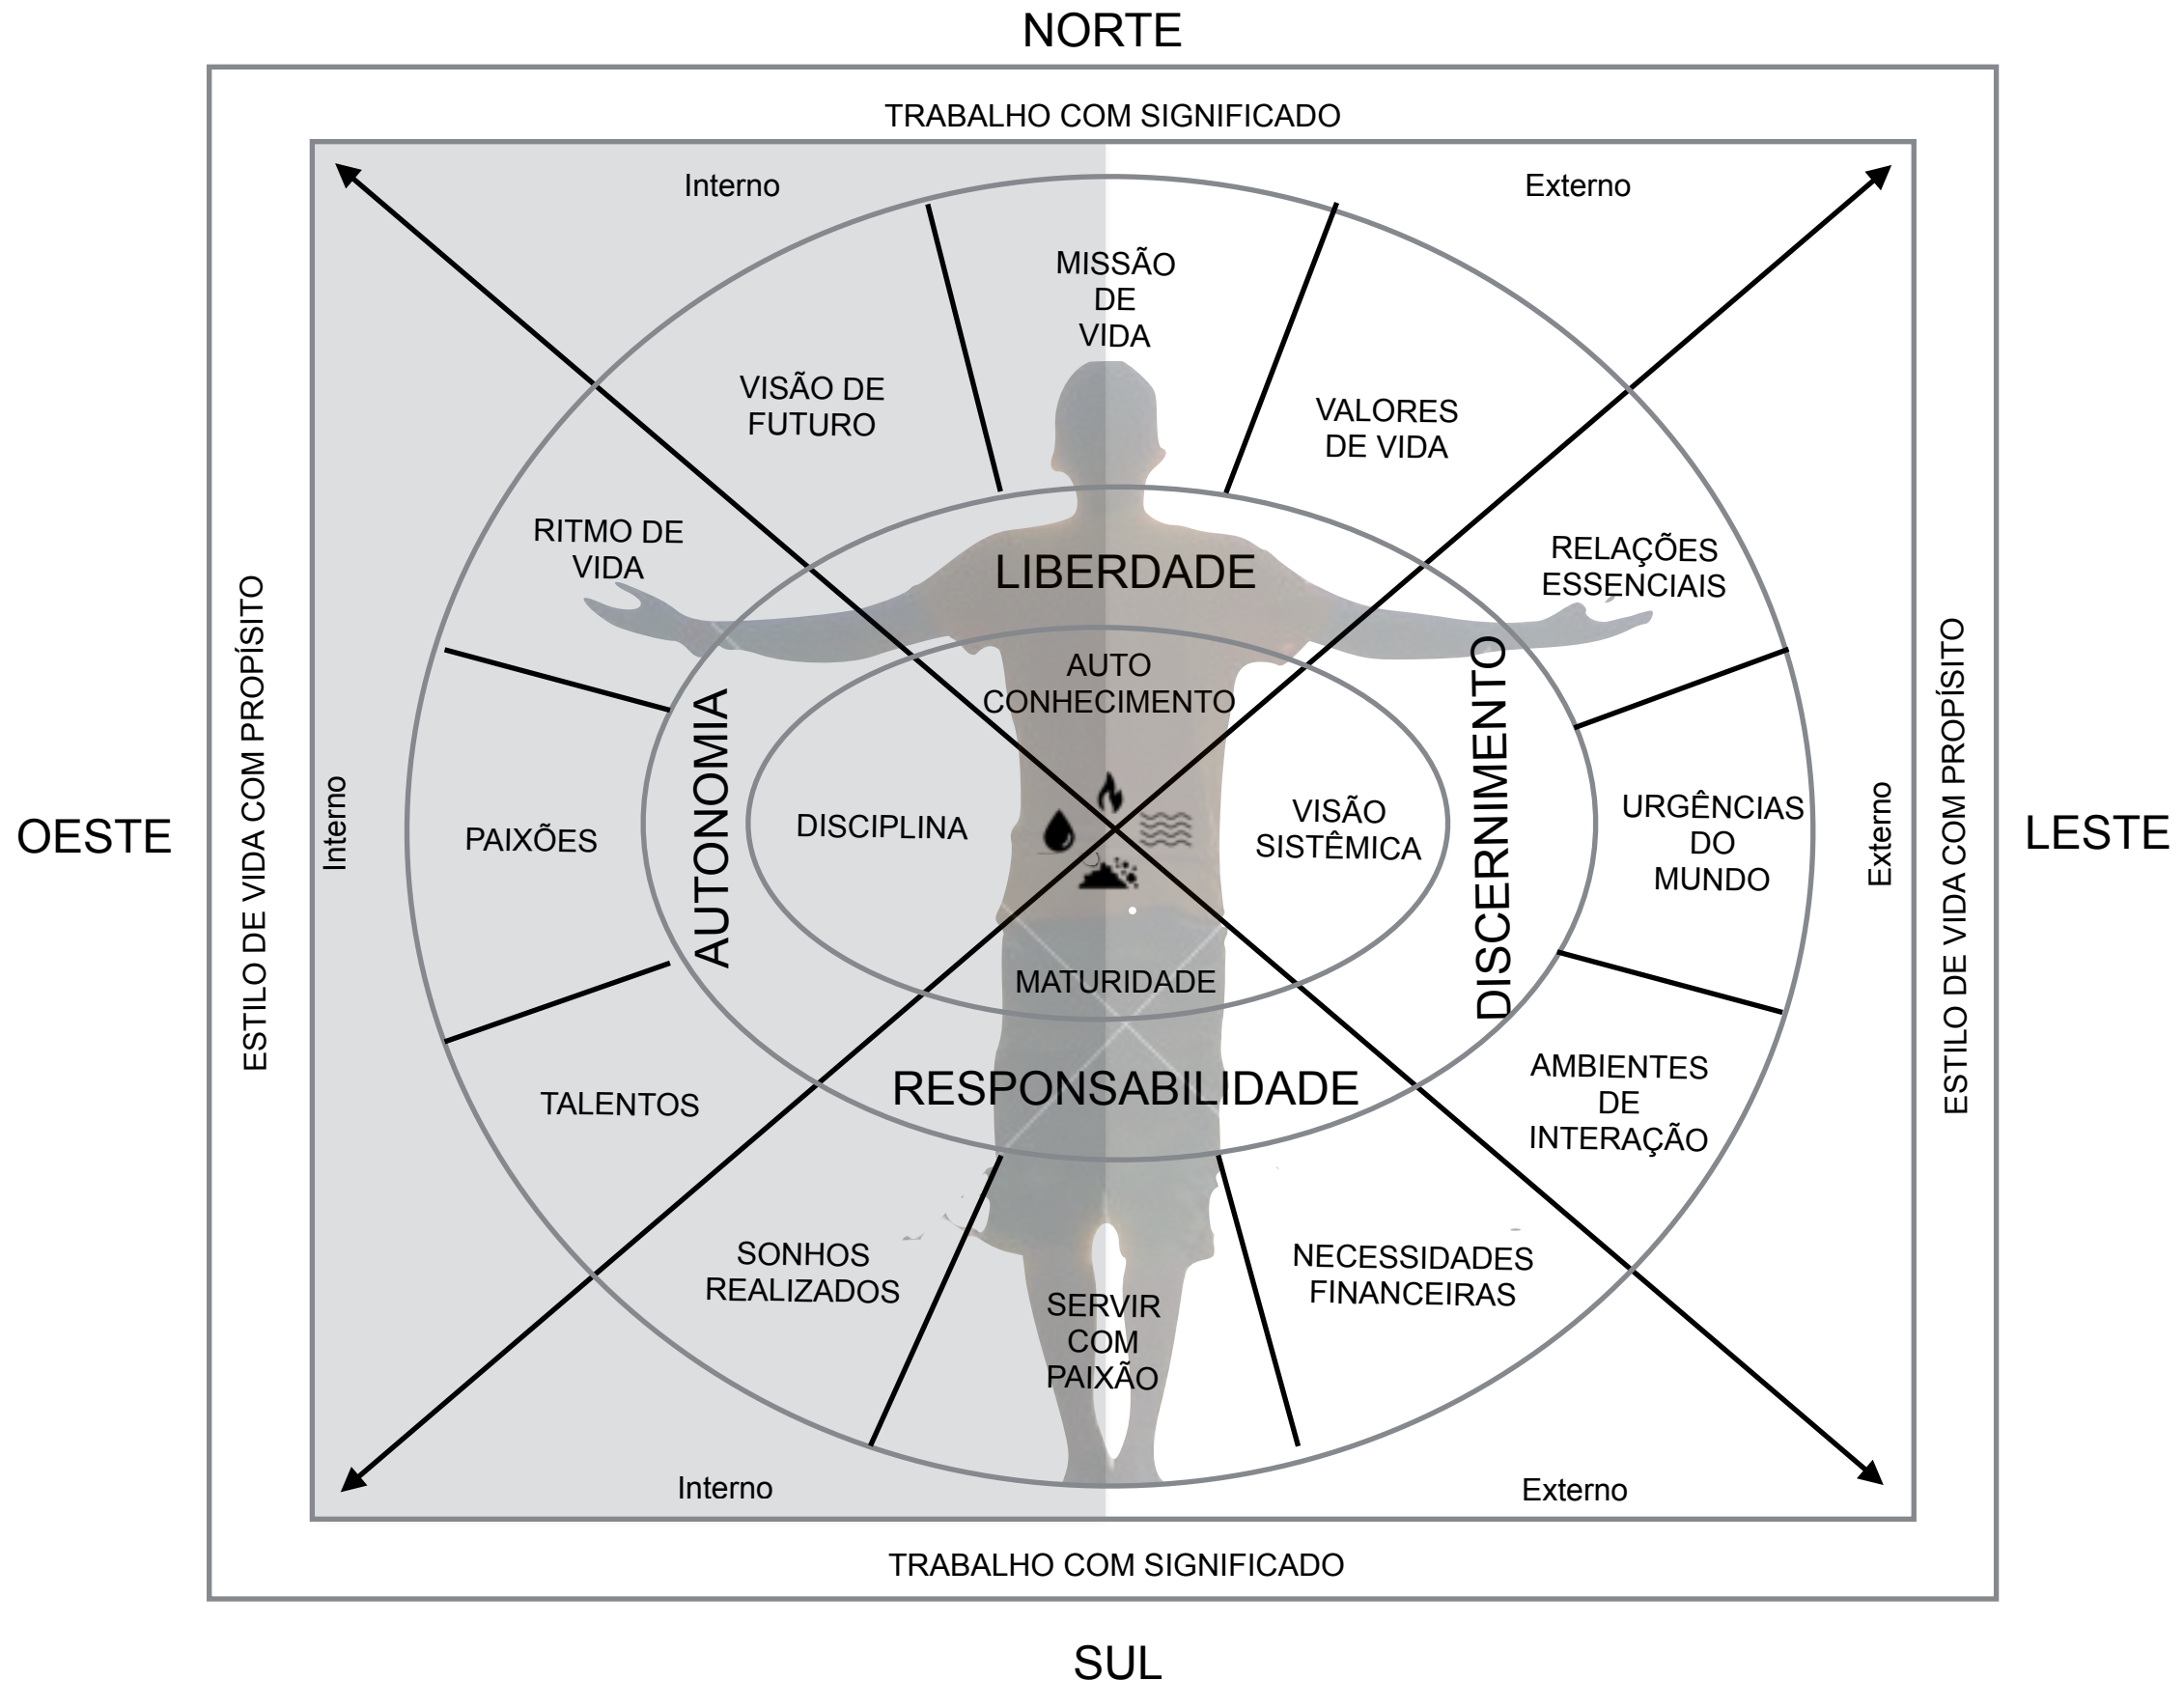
NORTE

TRABALHO COM SIGNIFICADO

Interno

Externo

MISSÃO DE VIDA

VISÃO DE FUTURO

VALORES DE VIDA

RITMO DE VIDA

RELAÇÕES ESSENCIAIS

LIBERDADE

AUTO CONHECIMENTO

ESTILO DE VIDA COM PROPÍSITO

Interno

OESTE

PAIXÕES

AUTONOMIA

DISCIPLINA

VISÃO SISTÊMICA

DISCERNIMENTO

URGÊNCIAS DO MUNDO

Externo

ESTILO DE VIDA COM PROPÍSITO

LESTE

MATURIDADE

TALENTOS

RESPONSABILIDADE

AMBIENTES DE INTERAÇÃO

SONHOS REALIZADOS

SERVIR COM PAIXÃO

NECESSIDADES FINANCEIRAS

Interno

Externo

TRABALHO COM SIGNIFICADO

SUL